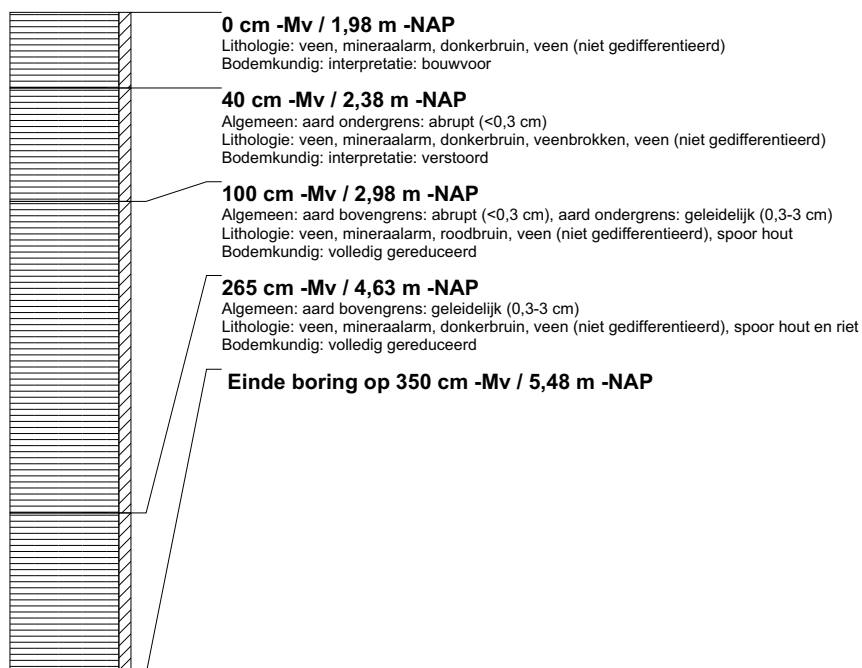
0 cm -Mv / 1,98 m -NAP
Lithologie: veen, mineraalarm, donkerbruin, veen (niet gedifferentieerd)
Bodemkundig: interpretatie: bouwvoor

40 cm -Mv / 2,38 m -NAP
Algemeen: aard ondergrens: abrupt (<0,3 cm)
Lithologie: veen, mineraalarm, donkerbruin, veenbrokken, veen (niet gedifferentieerd)
Bodemkundig: interpretatie: verstoord

100 cm -Mv / 2,98 m -NAP
Algemeen: aard bovengrens: abrupt (<0,3 cm), aard ondergrens: geleidelijk (0,3-3 cm)
Lithologie: veen, mineraalarm, roodbruin, veen (niet gedifferentieerd), spoor hout
Bodemkundig: volledig gereduceerd

265 cm -Mv / 4,63 m -NAP
Algemeen: aard bovengrens: geleidelijk (0,3-3 cm)
Lithologie: veen, mineraalarm, donkerbruin, veen (niet gedifferentieerd), spoor hout en riet
Bodemkundig: volledig gereduceerd

Einde boring op 350 cm -Mv / 5,48 m -NAP